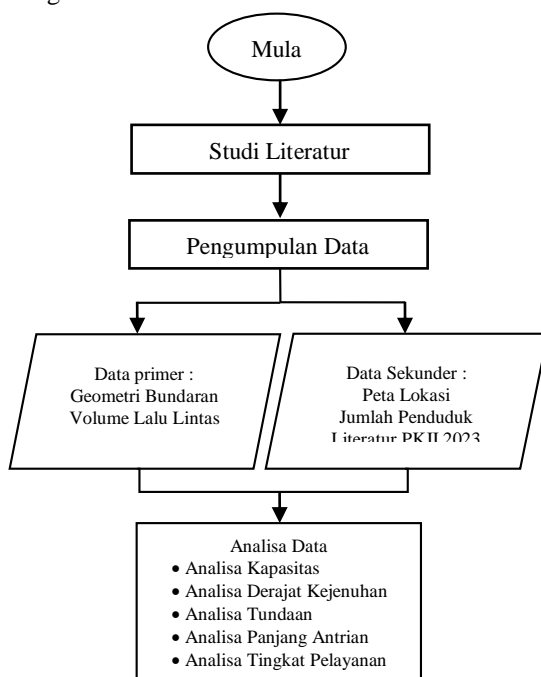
Mula

Studi Literatur

Pengumpulan Data

Data primer :
Geometri Bundaran
Volume Lalu Lintas

Data Sekunder :
Peta Lokasi
Jumlah Penduduk
Literatur PKJI 2023

Analisa Data
• Analisa Kapasitas
• Analisa Derajat Kejenuhan
• Analisa Tundaan
• Analisa Panjang Antrian
• Analisa Tingkat Pelayanan